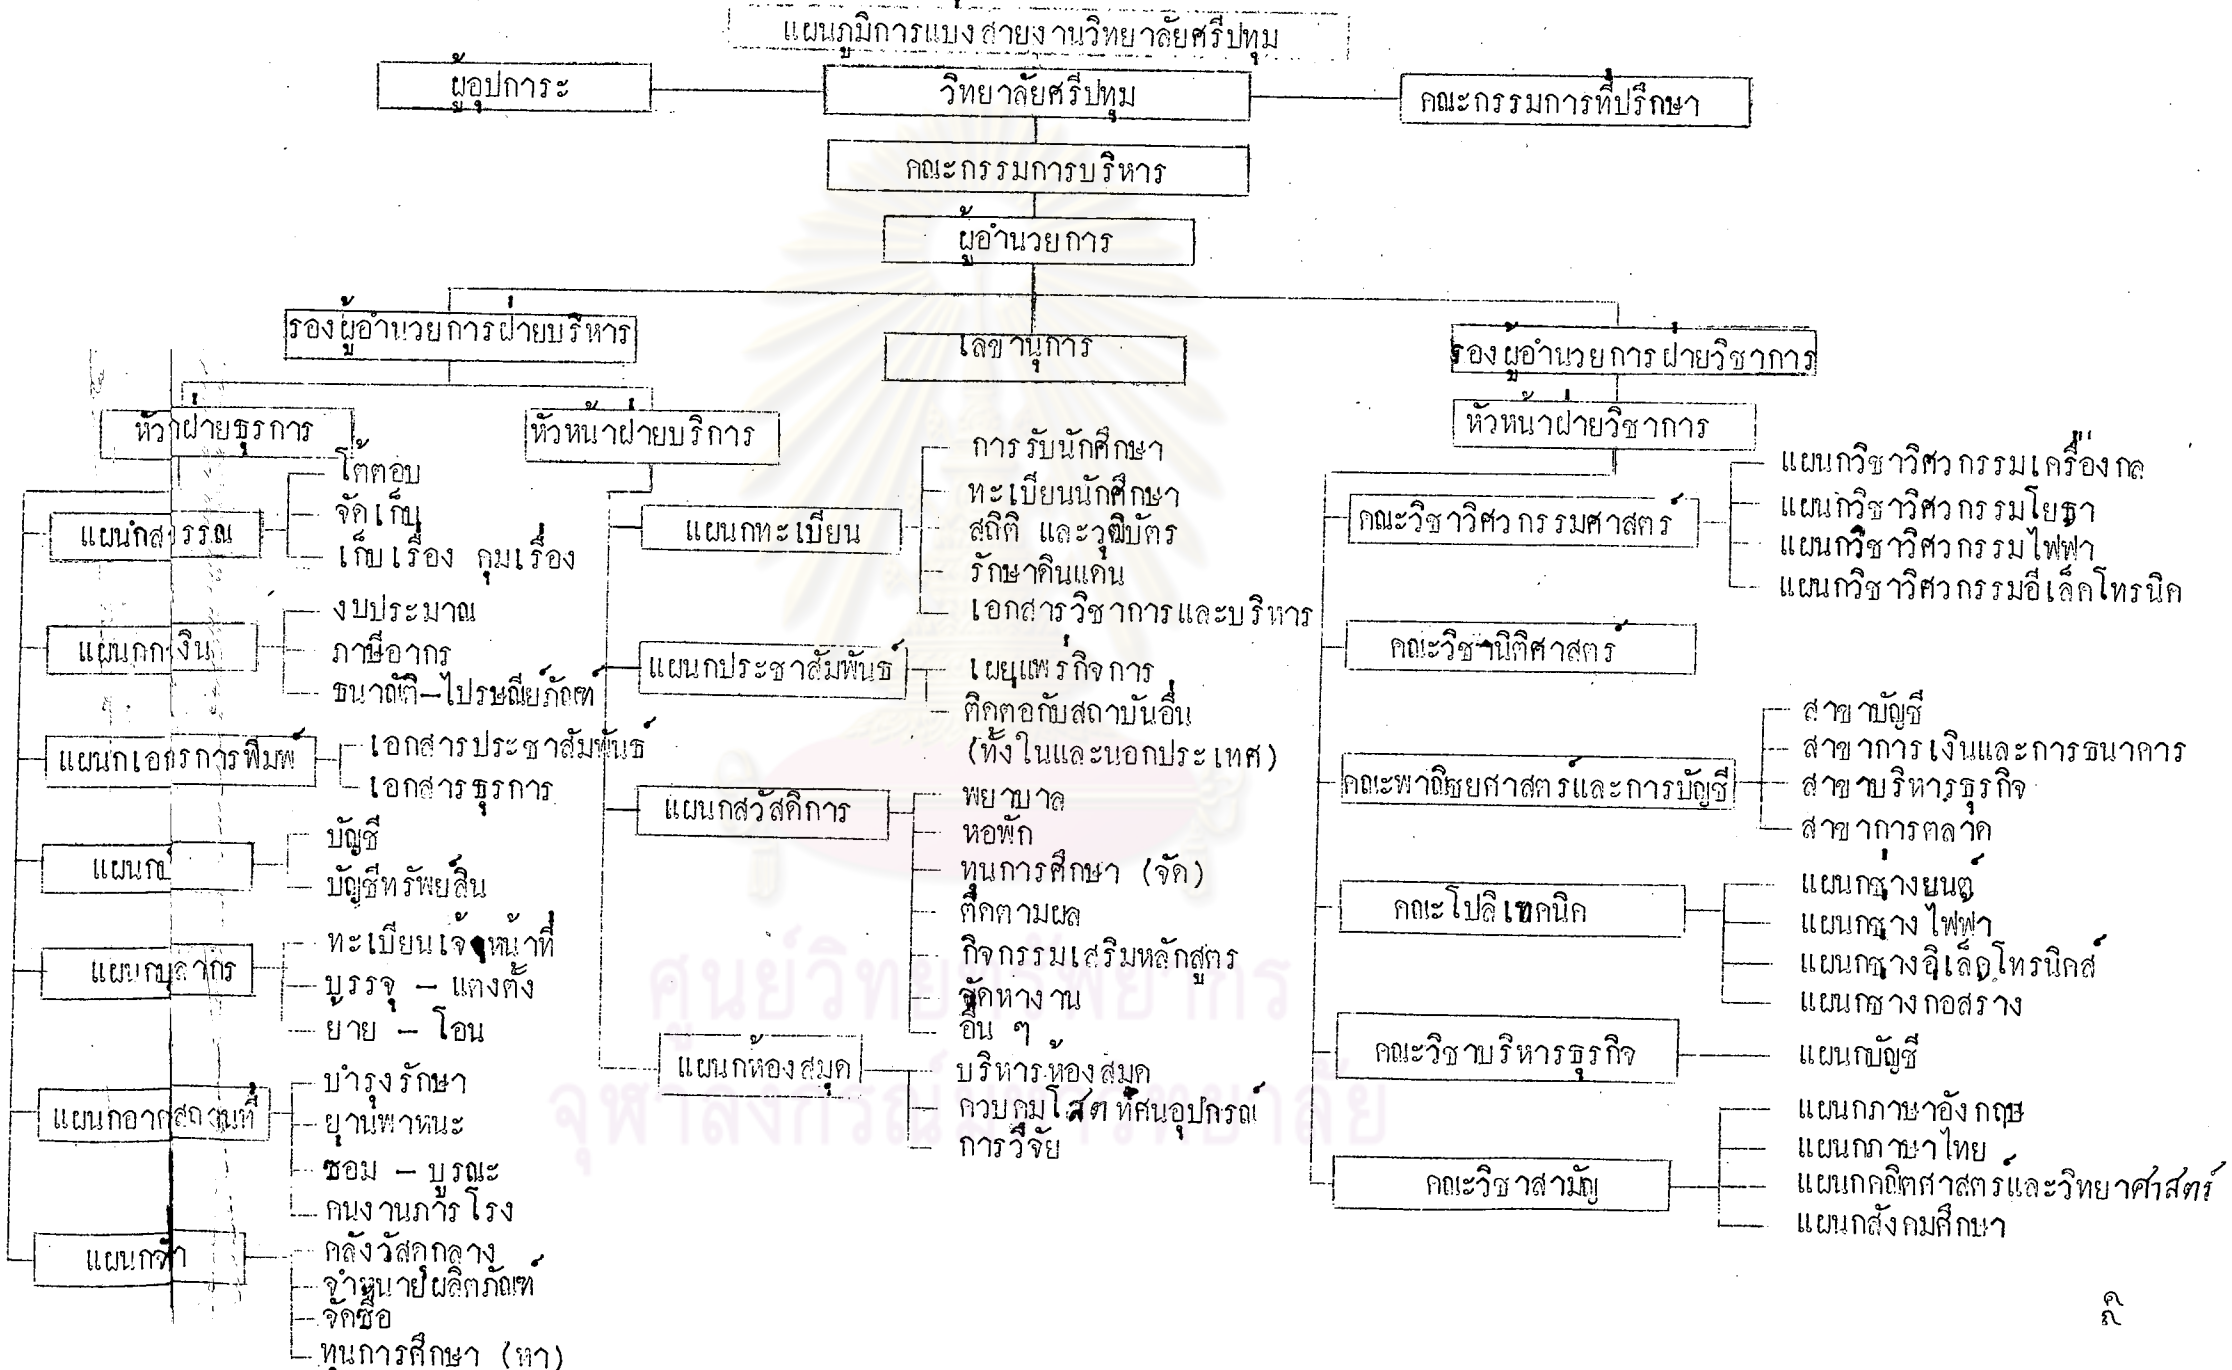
แผนภูมิการแบ่งสายงานวิทยาลัยศรีปทุม

ผู้อุปการะ

วิทยาลัยศรีปทุม

คณะกรรมการที่ปรึกษา

คณะกรรมการบริหาร

ผู้อำนวยการ

รองผู้อำนวยการฝ่ายบริหาร

เลขานุการ

รองผู้อำนวยการฝ่ายวิชาการ

หัว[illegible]ฝ่ายธุรการ

หัวหน้าฝ่ายบริการ

หัวหน้าฝ่ายวิชาการ

แผนกส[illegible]รรณ
- โต้ตอบ
- จัดเก็บ
- เก็บเรื่อง คุมเรื่อง

แผนกก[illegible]งิน
- งบประมาณ
- ภาษีอากร
- ธนาณัติ–ไปรษณียภัณฑ์

แผนกเอ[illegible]การพิมพ์
- เอกสารประชาสัมพันธ์
- เอกสารธุรการ

แผนก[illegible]
- บัญชี
- บัญชีทรัพย์สิน

แผนก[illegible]ลากร
- ทะเบียนเจ้าหน้าที่
- บรรจุ – แต่งตั้ง
- ย้าย – โอน

แผนกอาค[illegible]สถานที่
- บำรุงรักษา
- ยานพาหนะ
- ซ่อม – บูรณะ
- คนงานภารโรง

แผนก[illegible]
- คลังวัสดุกลาง
- จำหน่ายผลิตภัณฑ์
- จัดซื้อ
- ทุนการศึกษา (หา)

แผนกทะเบียน
- การรับนักศึกษา
- ทะเบียนนักศึกษา
- สถิติ และวุฒิบัตร
- รักษาดินแดน
- เอกสารวิชาการและบริหาร

แผนกประชาสัมพันธ์
- เผยแพร่กิจการ
- ติดต่อกับสถาบันอื่น (ทั้งในและนอกประเทศ)

แผนกสวัสดิการ
- พยาบาล
- หอพัก
- ทุนการศึกษา (จัด)
- ติดตามผล
- กิจกรรมเสริมหลักสูตร
- จัดหางาน
- อื่น ๆ

แผนกห้องสมุด
- บริหารห้องสมุด
- ควบคุมโสตทัศนอุปกรณ์
- การวิจัย

คณะวิชาวิศวกรรมศาสตร์
- แผนกวิชาวิศวกรรมเครื่องกล
- แผนกวิชาวิศวกรรมโยธา
- แผนกวิชาวิศวกรรมไฟฟ้า
- แผนกวิชาวิศวกรรมอิเล็คโทรนิค

คณะวิชานิติศาสตร์

คณะพาณิชยศาสตร์และการบัญชี
- สาขาบัญชี
- สาขาการเงินและการธนาคาร
- สาขาบริหารธุรกิจ
- สาขาการตลาด

คณะโปลิเทคนิค
- แผนกช่างยนต์
- แผนกช่างไฟฟ้า
- แผนกช่างอิเล็คโทรนิคส์
- แผนกช่างก่อสร้าง

คณะวิชาบริหารธุรกิจ
- แผนกบัญชี

คณะวิชาสามัญ
- แผนกภาษาอังกฤษ
- แผนกภาษาไทย
- แผนกคณิตศาสตร์และวิทยาศาสตร์
- แผนกสังคมศึกษา

๑

ศูนย์วิทยทรัพยากร
จุฬาลงกรณ์มหาวิทยาลัย